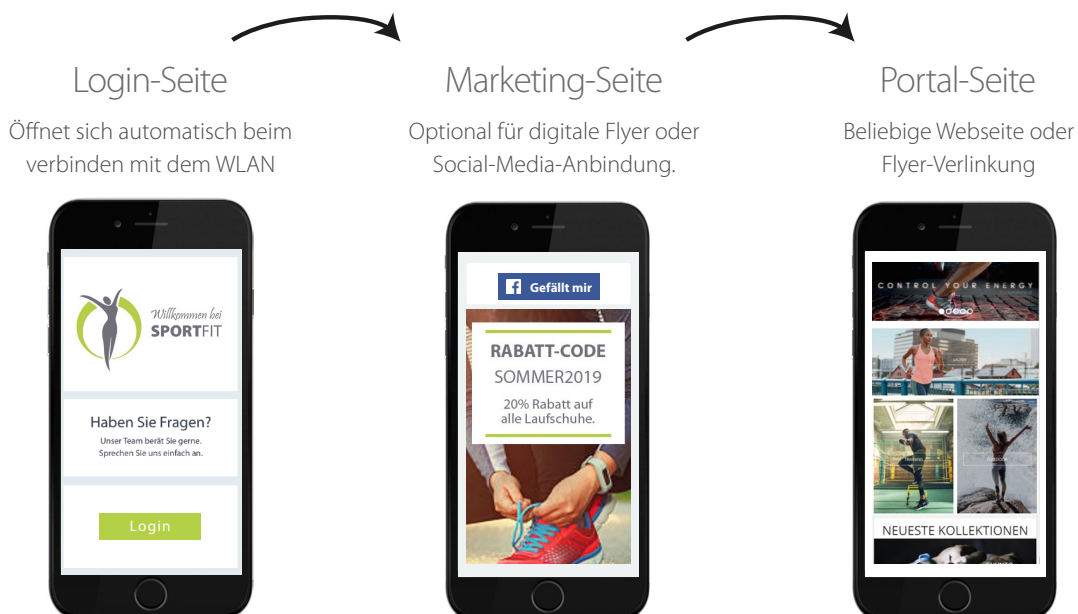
Login-Seite

Öffnet sich automatisch beim verbinden mit dem WLAN

Willkommen bei SPORTFIT

Haben Sie Fragen?

Unser Team berät Sie gerne. Sprechen Sie uns einfach an.

Login

Marketing-Seite

Optional für digitale Flyer oder Social-Media-Anbindung.

Gefällt mir

RABATT-CODE

SOMMER2019

20% Rabatt auf alle Laufschuhe.

Portal-Seite

Beliebige Webseite oder Flyer-Verlinkung

CONTROL YOUR ENERGY

NEUESTE KOLLEKTIONEN